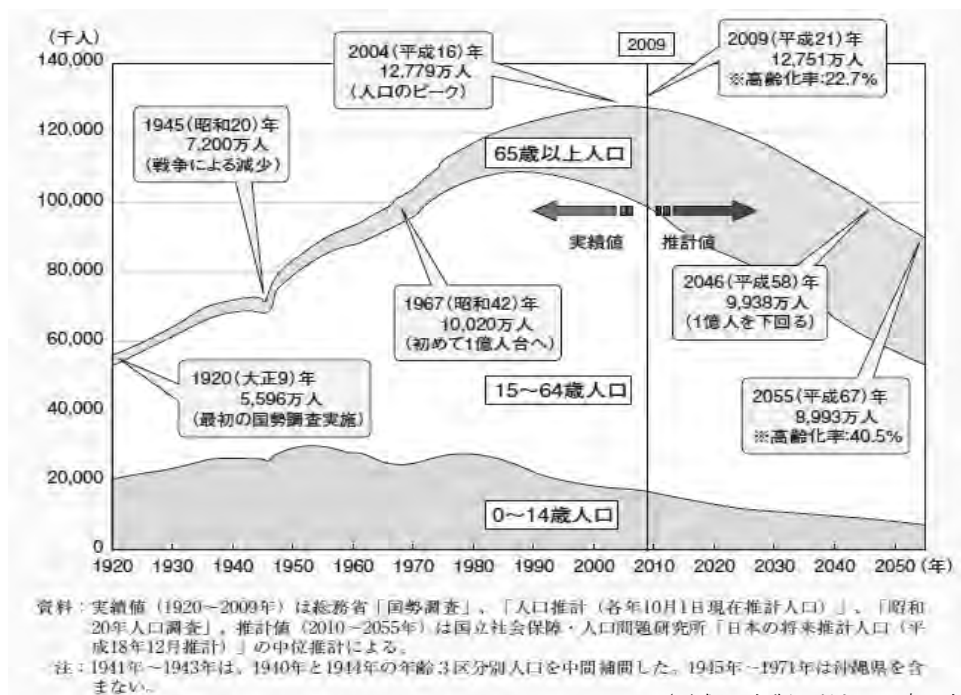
(千人)
140,000
120,000
100,000
80,000
60,000
40,000
20,000
0

2004(平成16)年
12,779万人
(人口のピーク)

2009

2009(平成21)年
12,751万人
※高齢化率:22.7%

1945(昭和20)年
7,200万人
(戦争による減少)

65歳以上人口

実績値

推計値

2046(平成58)年
9,938万人
(1億人を下回る)

1967(昭和42)年
10,020万人
(初めて1億人台へ)

1920(大正9)年
5,596万人
(最初の国勢調査実施)

15~64歳人口

2055(平成67)年
8,993万人
※高齢化率:40.5%

0~14歳人口

1920 1930 1940 1950 1960 1970 1980 1990 2000 2010 2020 2030 2040 2050 (年)

資料:実績値(1920~2009年)は総務省「国勢調査」、「人口推計(各年10月1日現在推計人口)」、「昭和20年人口調査」、推計値(2010~2055年)は国立社会保障・人口問題研究所「日本の将来推計人口(平成18年12月推計)」の中位推計による。

注:1941年~1943年は、1940年と1944年の年齢3区分別人口を中間補間した。1945年~1971年は沖縄県を含まない。